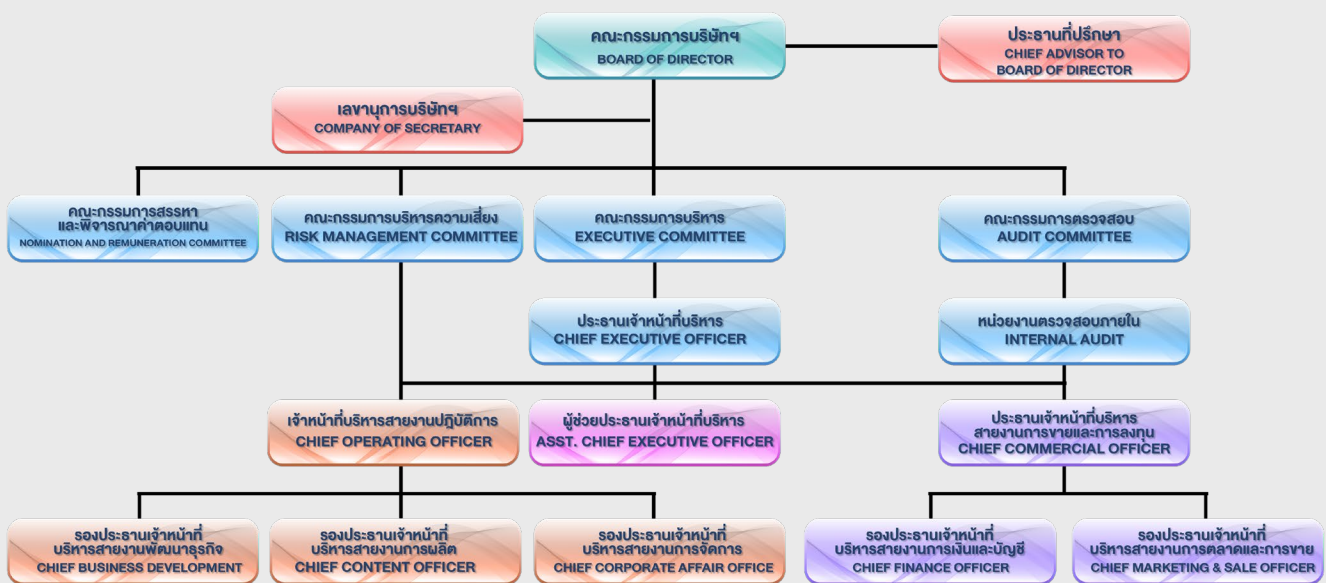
คณะกรรมการบริษัทฯ
BOARD OF DIRECTOR

ประธานที่ปรึกษา
CHIEF ADVISOR TO BOARD OF DIRECTOR

เลขานุการบริษัทฯ
COMPANY OF SECRETARY

คณะกรรมการสรรหาและพิจารณาค่าตอบแทน
NOMINATION AND REMUNERATION COMMITTEE

คณะกรรมการบริหารความเสี่ยง
RISK MANAGEMENT COMMITTEE

คณะกรรมการบริหาร
EXECUTIVE COMMITTEE

คณะกรรมการตรวจสอบ
AUDIT COMMITTEE

ประธานเจ้าหน้าที่บริหาร
CHIEF EXECUTIVE OFFICER

หน่วยงานตรวจสอบภายใน
INTERNAL AUDIT

เจ้าหน้าที่บริหารสายงานปฏิบัติการ
CHIEF OPERATING OFFICER

ผู้ช่วยประธานเจ้าหน้าที่บริหาร
ASST. CHIEF EXECUTIVE OFFICER

ประธานเจ้าหน้าที่บริหารสายงานการขายและการลงทุน
CHIEF COMMERCIAL OFFICER

รองประธานเจ้าหน้าที่บริหารสายงานพัฒนาธุรกิจ
CHIEF BUSINESS DEVELOPMENT

รองประธานเจ้าหน้าที่บริหารสายงานการผลิต
CHIEF CONTENT OFFICER

รองประธานเจ้าหน้าที่บริหารสายงานการจัดการ
CHIEF CORPORATE AFFAIR OFFICE

รองประธานเจ้าหน้าที่บริหารสายงานการเงินและบัญชี
CHIEF FINANCE OFFICER

รองประธานเจ้าหน้าที่บริหารสายงานการตลาดและการขาย
CHIEF MARKETING & SALE OFFICER